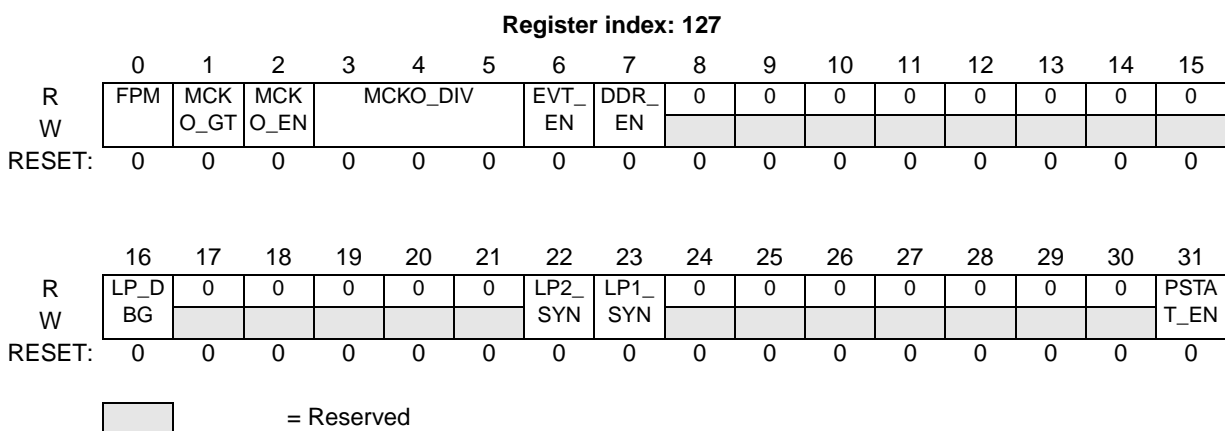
**Register index: 127**

| | 0 | 1 | 2 | 3 | 4 | 5 | 6 | 7 | 8 | 9 | 10 | 11 | 12 | 13 | 14 | 15 |
|---|---|---|---|---|---|---|---|---|---|---|---|---|---|---|---|---|
| R<br>W | FPM | MCKO_GT | MCKO_EN | MCKO_DIV | | | EVT_EN | DDR_EN | 0 | 0 | 0 | 0 | 0 | 0 | 0 | 0 |
| RESET: | 0 | 0 | 0 | 0 | 0 | 0 | 0 | 0 | 0 | 0 | 0 | 0 | 0 | 0 | 0 | 0 |

| | 16 | 17 | 18 | 19 | 20 | 21 | 22 | 23 | 24 | 25 | 26 | 27 | 28 | 29 | 30 | 31 |
|---|---|---|---|---|---|---|---|---|---|---|---|---|---|---|---|---|
| R<br>W | LP_DBG | 0 | 0 | 0 | 0 | 0 | LP2_SYN | LP1_SYN | 0 | 0 | 0 | 0 | 0 | 0 | 0 | PSTAT_EN |
| RESET: | 0 | 0 | 0 | 0 | 0 | 0 | 0 | 0 | 0 | 0 | 0 | 0 | 0 | 0 | 0 | 0 |

= Reserved